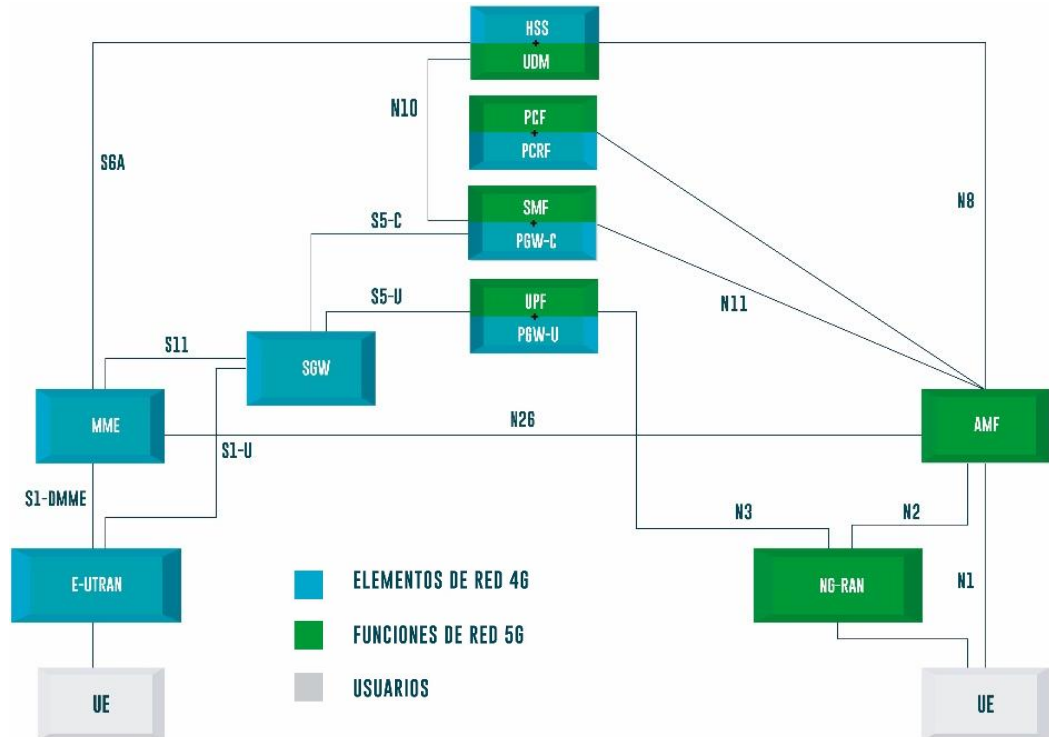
HSS
+
UDM

N10

PCF
+
PCRF

S6A

N8

S5-C

SMF
+
PGW-C

S5-U

UPF
+
PGW-U

N11

S11

SGW

MME

N26

AMF

S1-U

S1-DMME

N3

N2

E-UTRAN

ELEMENTOS DE RED 4G

NG-RAN

N1

FUNCIONES DE RED 5G

USUARIOS

UE

UE